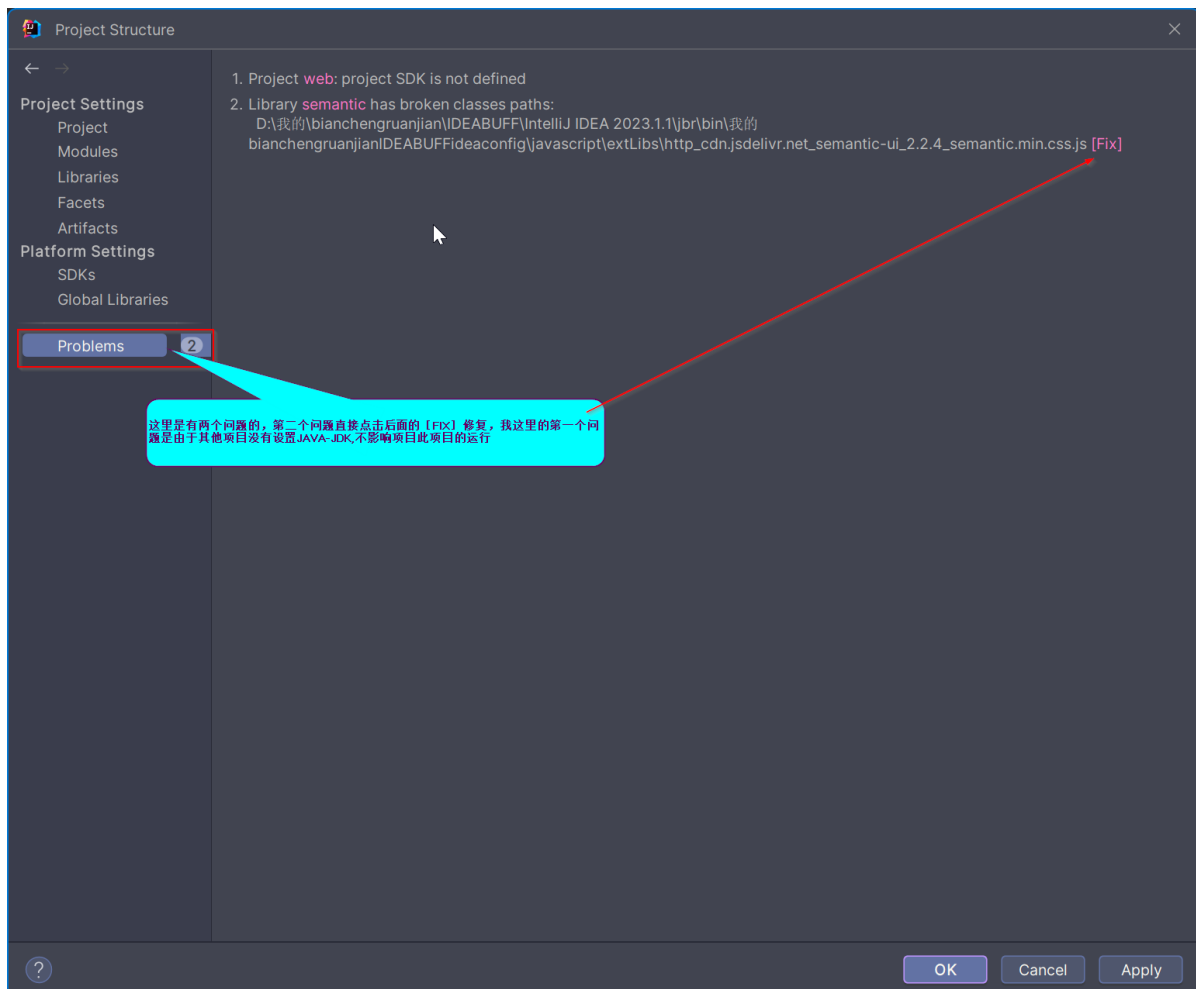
Project Structure

Project Settings
Project
Modules
Libraries
Facets
Artifacts
Platform Settings
SDKs
Global Libraries

Problems 2

1. Project web: project SDK is not defined
2. Library semantic has broken classes paths:
D:\我的\bianchengruanjian\IDEABUFF\IntelliJ IDEA 2023.1.1\jbr\bin\我的bianchengruanjianIDEABUFFideaconfig\javascript\extLibs\http_cdn.jsdelivr.net_semantic-ui_2.2.4_semantic.min.css.js [Fix]

这里是有两个问题的，第二个问题直接点击后面的［FIX］修复，我这里的第一个问题是由于其他项目没有设置JAVA-JDK,不影响项目此项目的运行

?
OK
Cancel
Apply